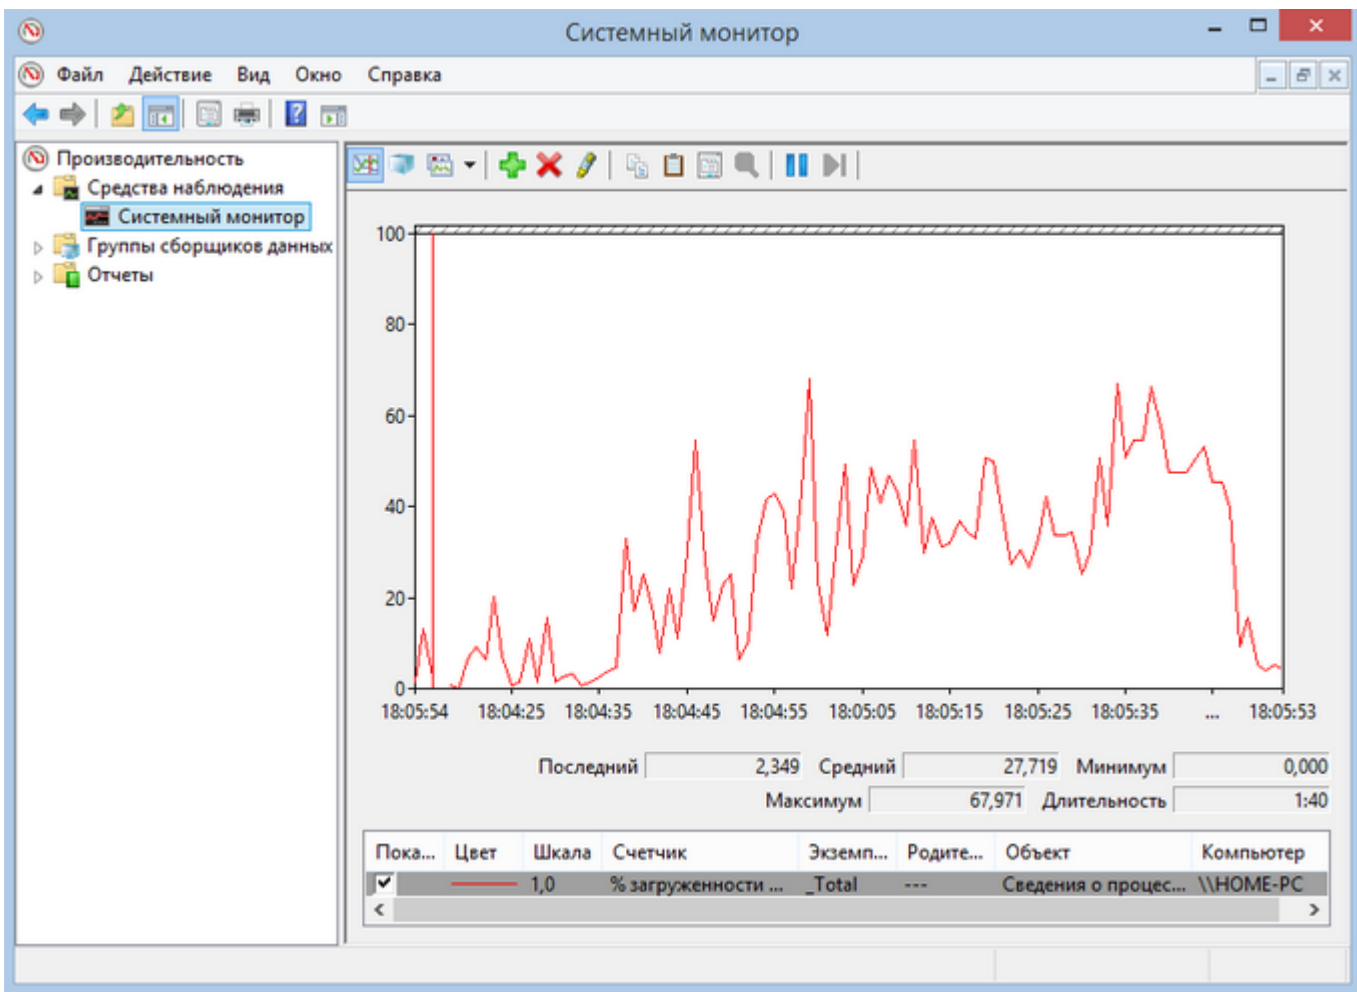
Системный монитор

Файл Действие Вид Окно Справка

Производительность
Средства наблюдения
Системный монитор
Группы сборщиков данных
Отчеты

100
80
60
40
20
0

18:05:54 18:04:25 18:04:35 18:04:45 18:04:55 18:05:05 18:05:15 18:05:25 18:05:35 ... 18:05:53

Последний 2,349 Средний 27,719 Минимум 0,000
Максимум 67,971 Длительность 1:40

| Пока... | Цвет | Шкала | Счетчик | Экземп... | Родите... | Объект | Компьютер |
|---|---|---|---|---|---|---|---|
| ✔ | | 1,0 | % загруженности ... | _Total | --- | Сведения о процес... | \\HOME-PC |